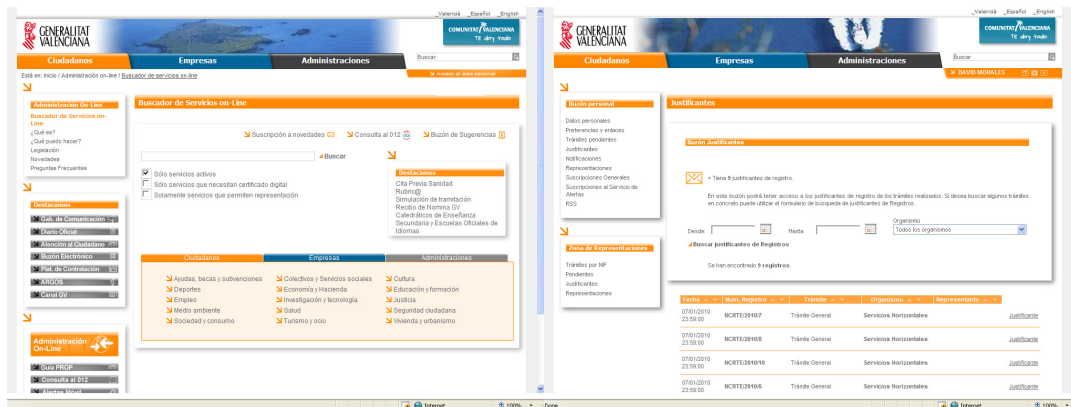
Valencià | Español | English

GENERALITAT VALENCIANA

COMUNITAT VALENCIANA Te deja huella

Ciudadanos | Empresas | Administraciones

Buscar

Está en: Inicio / Administración on-line / Buscador de servicios on-line

Acceso al área personal

Administración On-Line
Buscador de Servicios on-Line
¿Qué es?
¿Qué puedo hacer?
Legislación
Novedades
Preguntas Frecuentes

Destacamos
Gab. de Comunicación
Diario Oficial
Atención al Ciudadano
Buzón Electrónico
Plat. de Contratación
ARGOS
Canal GV

Administración On-Line

Guía PROP
Consulta al 012

Buscador de Servicios on-Line

Suscripción a novedades | Consulta al 012 | Buzón de Sugerencias

Buscar

Sólo servicios activos
Sólo servicios que necesitan certificado digital
Solamente servicios que permiten representación

Destacamos
Cita Previa Sanidad
Rubric@
Simulación de tramitación
Recibo de Nomina GV
Catedráticos de Enseñanza Secundaria y Escuelas Oficiales de Idiomas

Ciudadanos | Empresas | Administraciones

Ayudas, becas y subvenciones
Deportes
Empleo
Medio ambiente
Sociedad y consumo
Colectivos y Servicios sociales
Economía y Hacienda
Investigación y tecnología
Salud
Turismo y ocio
Cultura
Educación y formación
Justicia
Seguridad ciudadana
Vivienda y urbanismo

Internet | 100%

Valencià | Español | English

GENERALITAT VALENCIANA

COMUNITAT VALENCIANA Te deja huella

Ciudadanos | Empresas | Administraciones

Buscar

DAVID MORALES

Buzón personal
Datos personales
Preferencias y enlaces
Trámites pendientes
Justificantes
Notificaciones
Representaciones
Suscripciones Generales
Suscripciones al Servicio de Alertas
RSS

Zona de Representaciones
Trámites por NIF
Pendientes
Justificantes
Representaciones

Justificantes

Buzón Justificantes

» Tiene 9 justificantes de registro.

En este buzón podrá tener acceso a los justificantes de registro de los trámites realizados. Si desea buscar algunos trámites en concreto puede utilizar el formulario de búsqueda de justificantes de Registros.

Desde: | Hasta: | Organismo: Todos los organismos

Buscar justificantes de Registros

Se han encontrado 9 registros.

| Fecha | Num. Registro | Trámite | Organismo | Representante | |
|---|---|---|---|---|---|
| 07/01/2010 23:59:00 | NCRTE/2010/7 | Trámite General | Servicios Horizontales | | Justificante |
| 07/01/2010 23:59:00 | NCRTE/2010/8 | Trámite General | Servicios Horizontales | | Justificante |
| 07/01/2010 23:59:00 | NCRTE/2010/10 | Trámite General | Servicios Horizontales | | Justificante |
| 07/01/2010 23:59:00 | NCRTE/2010/6 | Trámite General | Servicios Horizontales | | Justificante |

Done | Internet | 100%